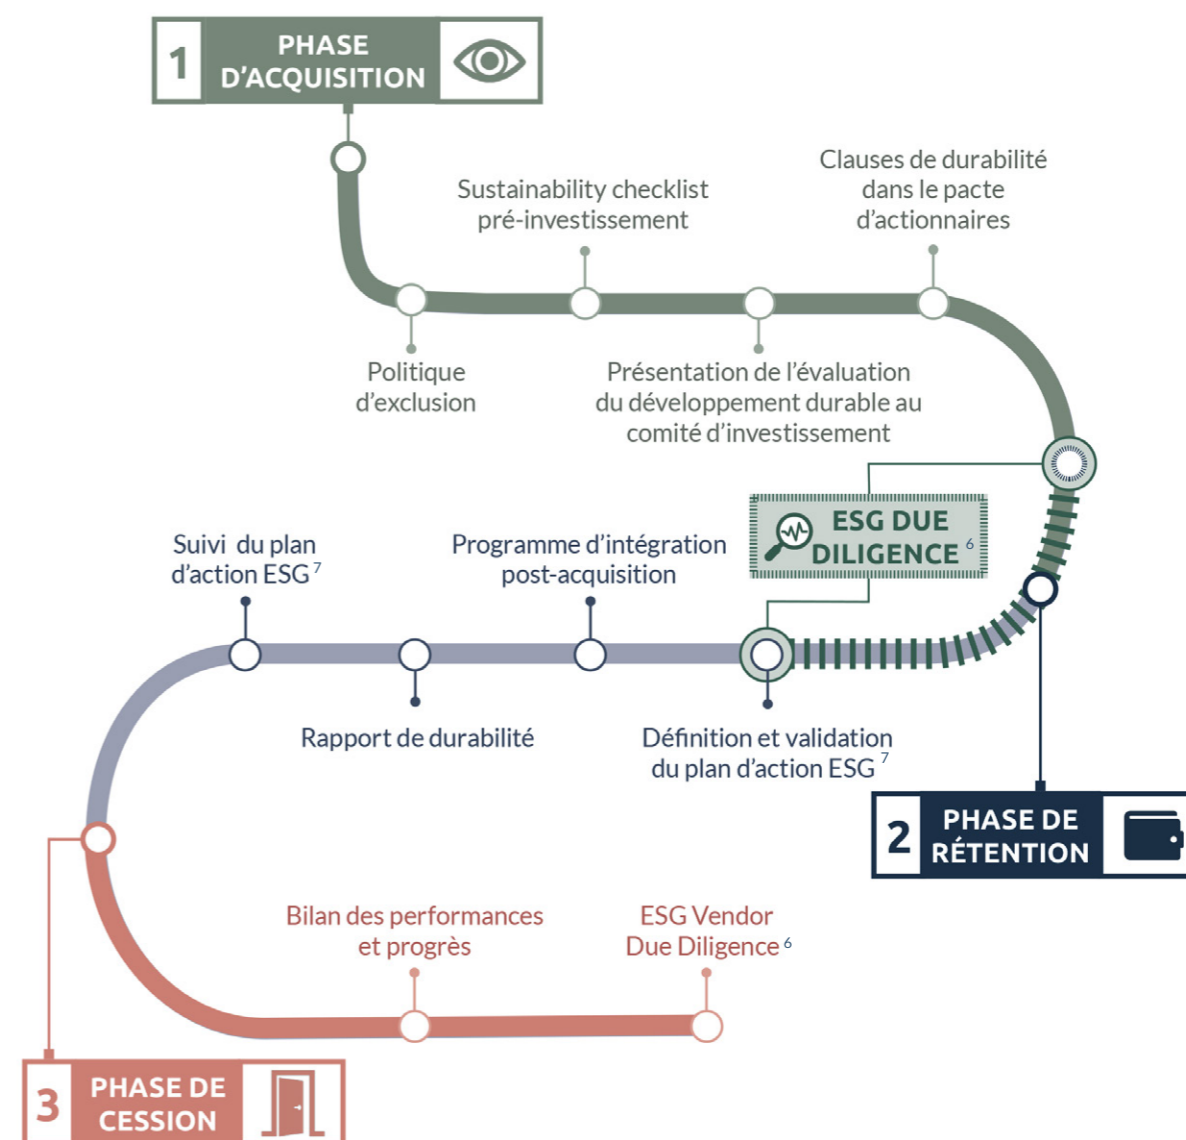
1 PHASE D'ACQUISITION

Sustainability checklist pré-investissement

Clauses de durabilité dans le pacte d'actionnaires

Politique d'exclusion

Présentation de l'évaluation du développement durable au comité d'investissement

ESG DUE DILIGENCE $^{6}$

Suivi du plan d'action ESG $^{7}$

Programme d'intégration post-acquisition

Rapport de durabilité

Définition et validation du plan d'action ESG $^{7}$

2 PHASE DE RÉTENTION

Bilan des performances et progrès

ESG Vendor Due Diligence $^{6}$

3 PHASE DE CESSION